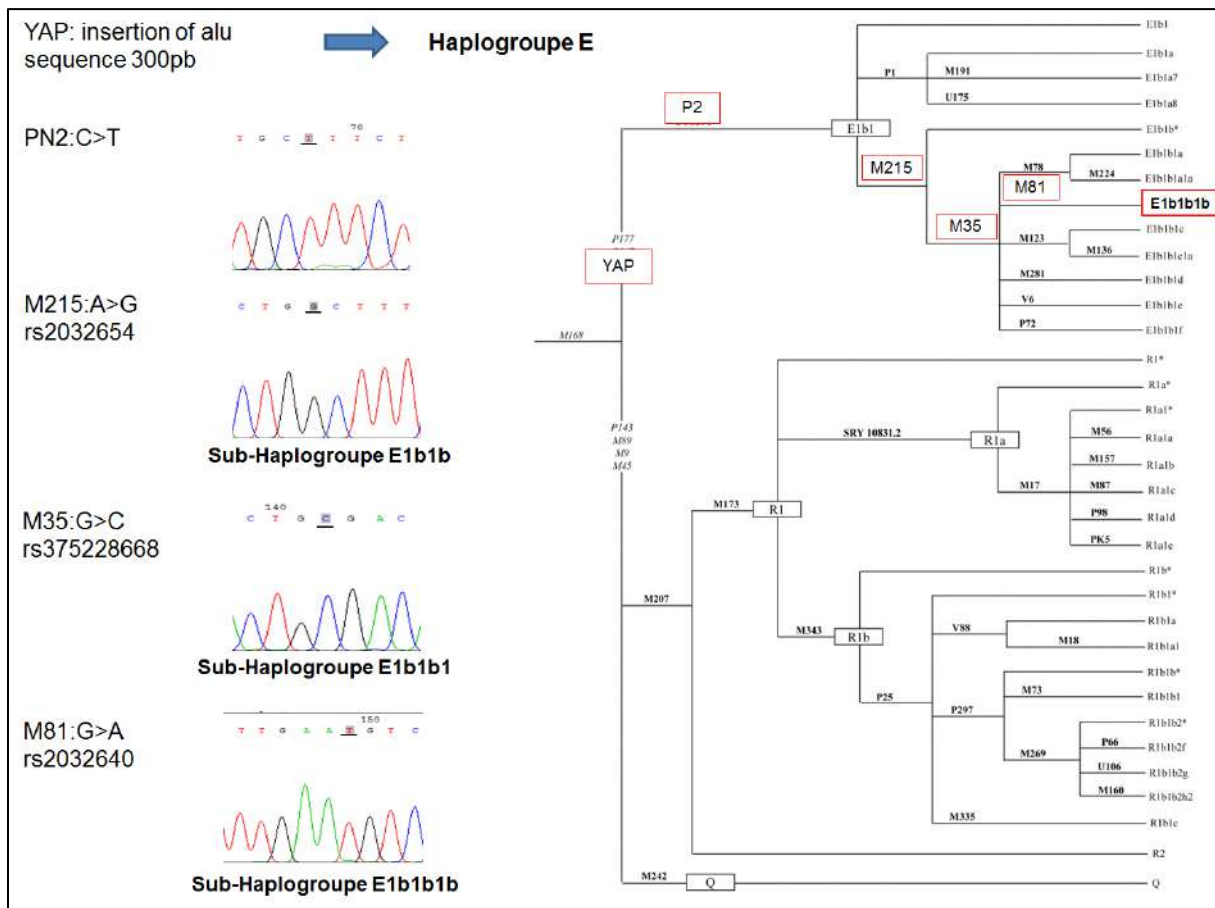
YAP: insertion of alu sequence 300pb

Haplogroupe E

PN2:C>T

T G C T T T C T

M215:A>G
rs2032654

C T G G C T T T

Sub-Haplogroupe E1b1b

M35:G>C
rs375228668

C T G C G A C

Sub-Haplogroupe E1b1b1

M81:G>A
rs2032640

T T G A A A G T C

Sub-Haplogroupe E1b1b1b

P2
E1b1
P1
M191
U175
M215
M78
M224
M81
E1b1b1b
M35
M123
M136
M281
V6
P72
P177
YAP
M168
P143
M89
M9
M45
E1b1
E1b1a
E1b1a7
E1b1a8
E1b1b*
E1b1b1a
E1b1b1a1a
E1b1b1c
E1b1b1c1a
E1b1b1d
E1b1b1e
E1b1b1f
R1*
R1a*
R1a1*
SRY 10831.2
R1a
M56
R1a1a
M157
R1a1b
M17
M87
R1a1c
P98
R1a1d
PK5
R1a1e
M173
R1
M207
R1b*
R1b1*
M343
R1b
V88
R1b1a
M18
R1b1a1
R1b1b*
P25
P297
M73
R1b1b1
R1b1b2*
M269
P66
R1b1b2f
U106
R1b1b2g
M160
R1b1b2h2
M335
R1b1c
R2
M242
Q
Q